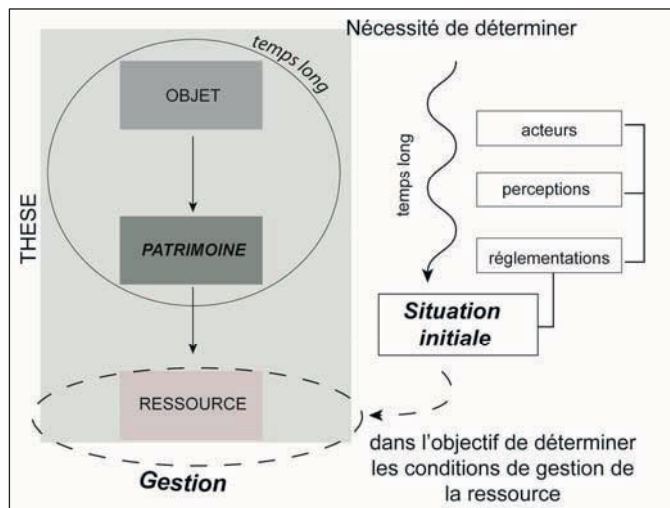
Nécessité de déterminer

temps long

OBJET

PATRIMOINE

THESE

RESSOURCE

Gestion

temps long

acteurs

perceptions

réglementations

Situation initiale

dans l'objectif de déterminer les conditions de gestion de la ressource